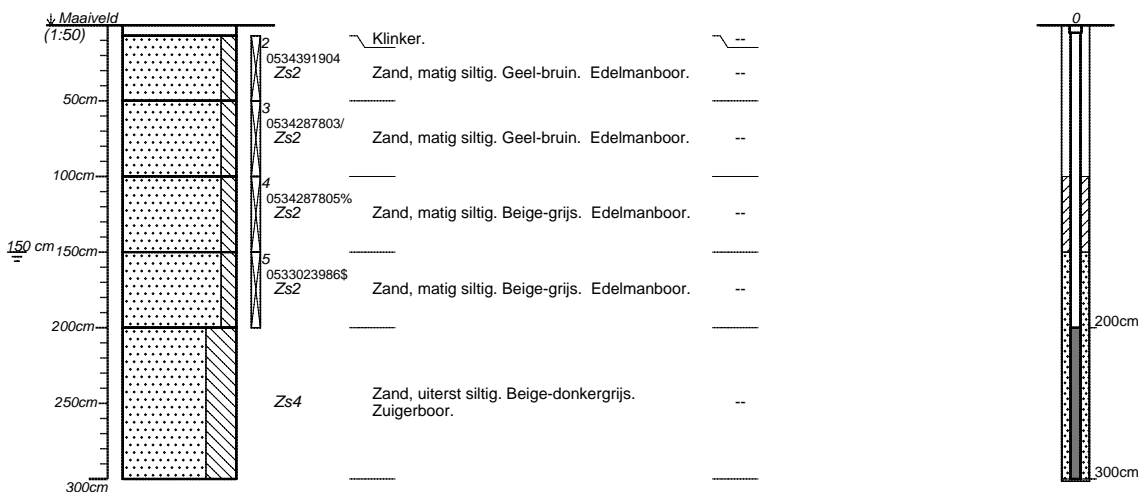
↓ Maaiveld
(1:50)

50cm
100cm
150 cm 150cm
200cm
250cm
300cm

2
0534391904
Zs2

3
0534287803/
Zs2

4
0534287805%
Zs2

5
0533023986$
Zs2

Zs4

Klinker.

Zand, matig siltig. Geel-bruin. Edelmanboor.

Zand, matig siltig. Geel-bruin. Edelmanboor.

Zand, matig siltig. Beige-grijs. Edelmanboor.

Zand, matig siltig. Beige-grijs. Edelmanboor.

Zand, uiterst siltig. Beige-donkergrijs. Zuigerboor.

--
--
--
--
--
--

0
200cm
300cm